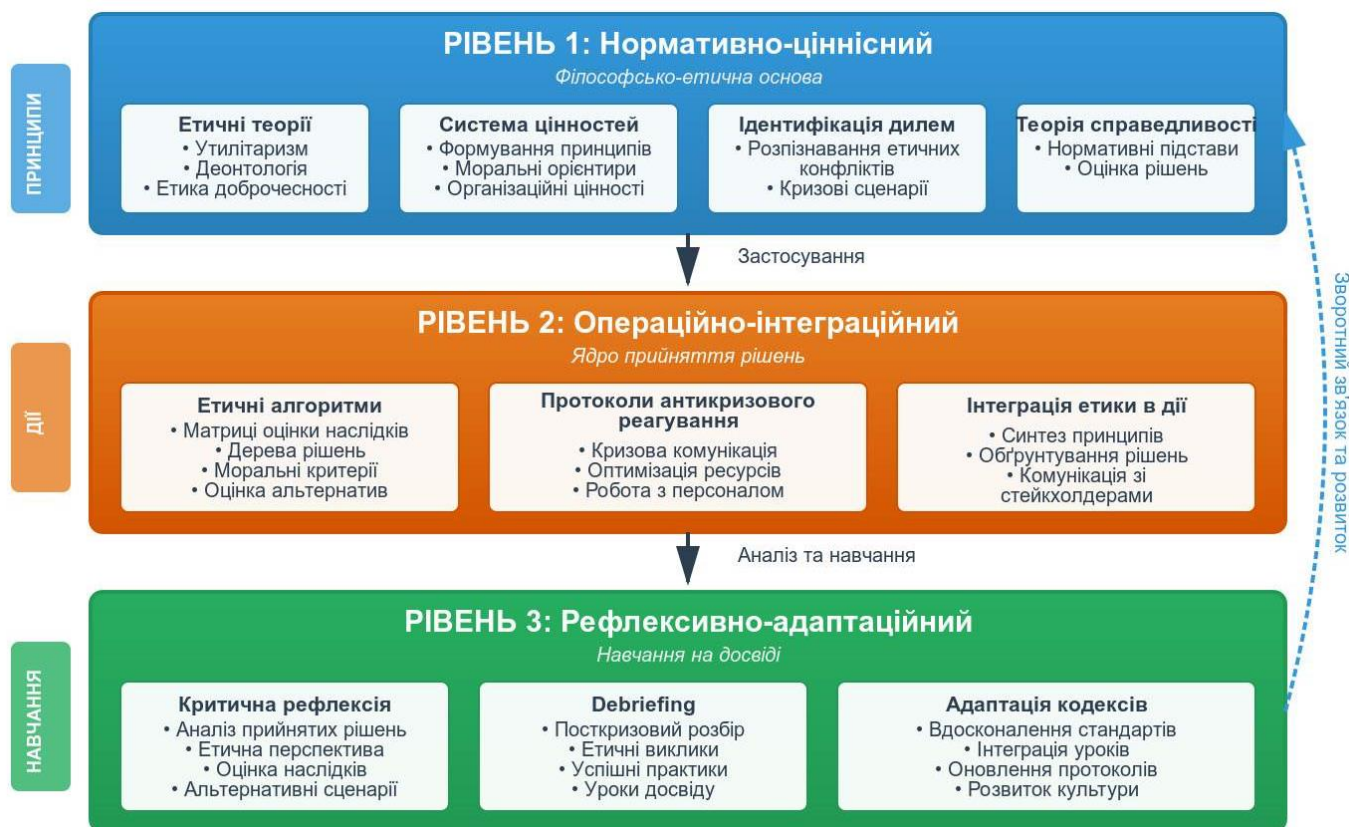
ПРИНЦИПИ

РІВЕНЬ 1: Нормативно-ціннісний
Філософсько-етична основа

Етичні теорії
• Утилітаризм
• Деонтологія
• Етика доброчесності

Система цінностей
• Формування принципів
• Моральні орієнтири
• Організаційні цінності

Ідентифікація дилем
• Розпізнавання етичних конфліктів
• Кризові сценарії

Теорія справедливості
• Нормативні підстави
• Оцінка рішень

Застосування

ДІЇ

РІВЕНЬ 2: Операційно-інтеграційний
Ядро прийняття рішень

Етичні алгоритми
• Матриці оцінки наслідків
• Дерева рішень
• Моральні критерії
• Оцінка альтернатив

Протоколи антикризового реагування
• Кризова комунікація
• Оптимізація ресурсів
• Робота з персоналом

Інтеграція етики в дії
• Синтез принципів
• Обґрунтування рішень
• Комунікація зі стейкхолдерами

Аналіз та навчання

НАВЧАННЯ

РІВЕНЬ 3: Рефлексивно-адаптаційний
Навчання на досвіді

Критична рефлексія
• Аналіз прийнятих рішень
• Етична перспектива
• Оцінка наслідків
• Альтернативні сценарії

Debriefing
• Посткризовий розбір
• Етичні виклики
• Успішні практики
• Уроки досвіду

Адаптація кодексів
• Вдосконалення стандартів
• Інтеграція уроків
• Оновлення протоколів
• Розвиток культури

Зворотний зв'язок та розвиток